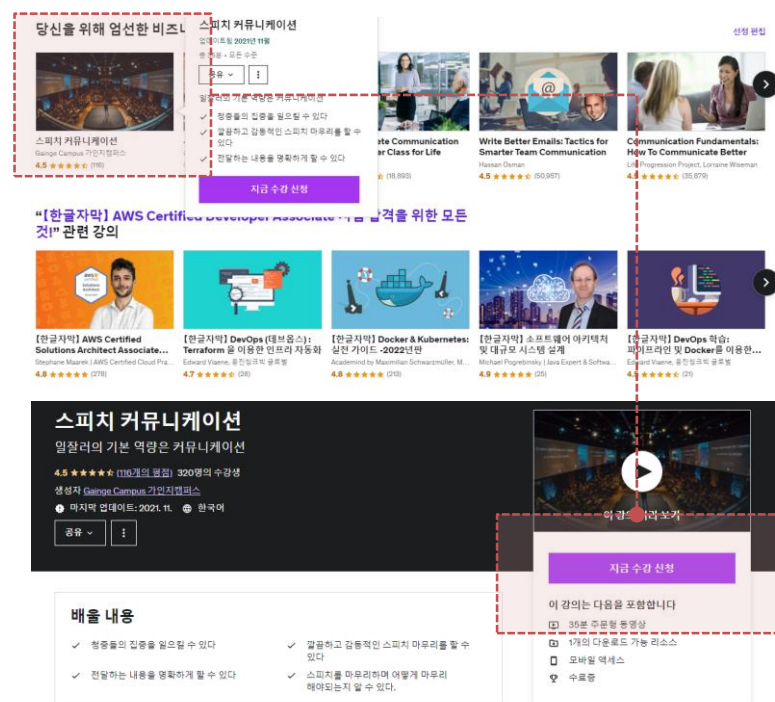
당신을 위해 엄선한 비즈니

스피치 커뮤니케이션
Gainge Campus 가인지캠퍼스
4.5 ★★★★★ (118)

스피치 커뮤니케이션
업데이트됨 2021년 11월
총 ·중급 · 모든 수준
공유
일잘러의 기본 역량은 커뮤니케이션
청중들의 집중을 일으킬 수 있다
깔끔하고 감동적인 스피치 마무리를 할 수 있다
전달하는 내용을 명확하게 할 수 있다
지금 수강 신청

선정 편집

ete Communication
er Class for Life
(18,893)

Write Better Emails: Tactics for Smarter Team Communication
Hassan Osman
4.5 ★★★★★ (50,957)

Communication Fundamentals: How To Communicate Better
Life Progression Project, Lorraine Wiseman
4.5 ★★★★★ (35,879)

"[한글자막] AWS Certified Developer Associate 시험 합격을 위한 모든 것!" 관련 강의

[한글자막] AWS Certified Solutions Architect Associate...
Stephane Maarek | AWS Certified Cloud Pra...
4.8 ★★★★★ (278)

[한글자막] DevOps (데브옵스) : Terraform 을 이용한 인프라 자동화
Edward Viaene, 웅진씽크빅 글로벌
4.7 ★★★★★ (28)

[한글자막] Docker & Kubernetes: 실전 가이드 -2022년판
Academind by Maximilian Schwarzmüller, M...
4.8 ★★★★★ (213)

[한글자막] 소프트웨어 아키텍처 및 대규모 시스템 설계
Michael Pogrebinsky | Java Expert & Softwa...
4.9 ★★★★★ (25)

[한글자막] DevOps 학습: 파이프라인 및 Docker를 이용한...
Edward Viaene, 웅진씽크빅 글로벌
4.5 ★★★★★ (21)

스피치 커뮤니케이션
일잘러의 기본 역량은 커뮤니케이션
4.5 ★★★★★ (116개의 평점) 320명의 수강생
생성자 Gainge Campus 가인지캠퍼스
마지막 업데이트: 2021. 11. 한국어
공유

이 강의 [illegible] 보기
지금 수강 신청
이 강의는 다음을 포함합니다
35분 주문형 동영상
1개의 다운로드 가능 리소스
모바일 액세스
수료증

배울 내용
청중들의 집중을 일으킬 수 있다
깔끔하고 감동적인 스피치 마무리를 할 수 있다
전달하는 내용을 명확하게 할 수 있다
스피치를 마무리하며 어떻게 마무리 해야되는지 알 수 있다.